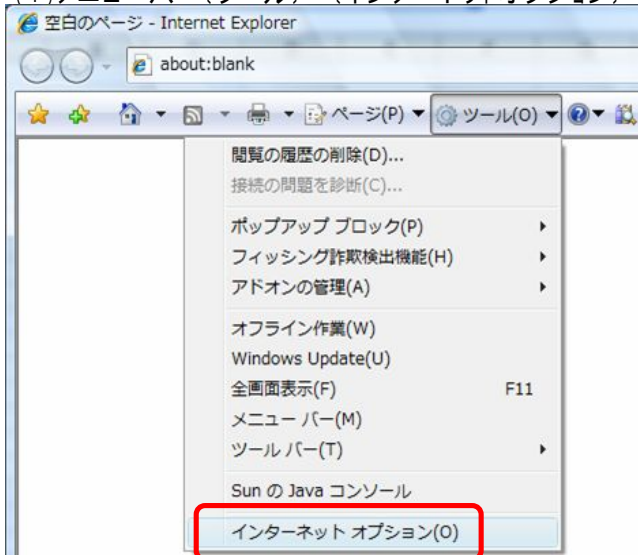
空白のページ - Internet Explorer

about:blank

ページ(P) ツール(O)

閲覧の履歴の削除(D)...
接続の問題を診断(C)...

ポップアップ ブロック(P)
フィッシング詐欺検出機能(H)
アドオンの管理(A)

オフライン作業(W)
Windows Update(U)
全画面表示(F) F11
メニュー バー(M)
ツール バー(T)

Sun の Java コンソール

インターネット オプション(O)